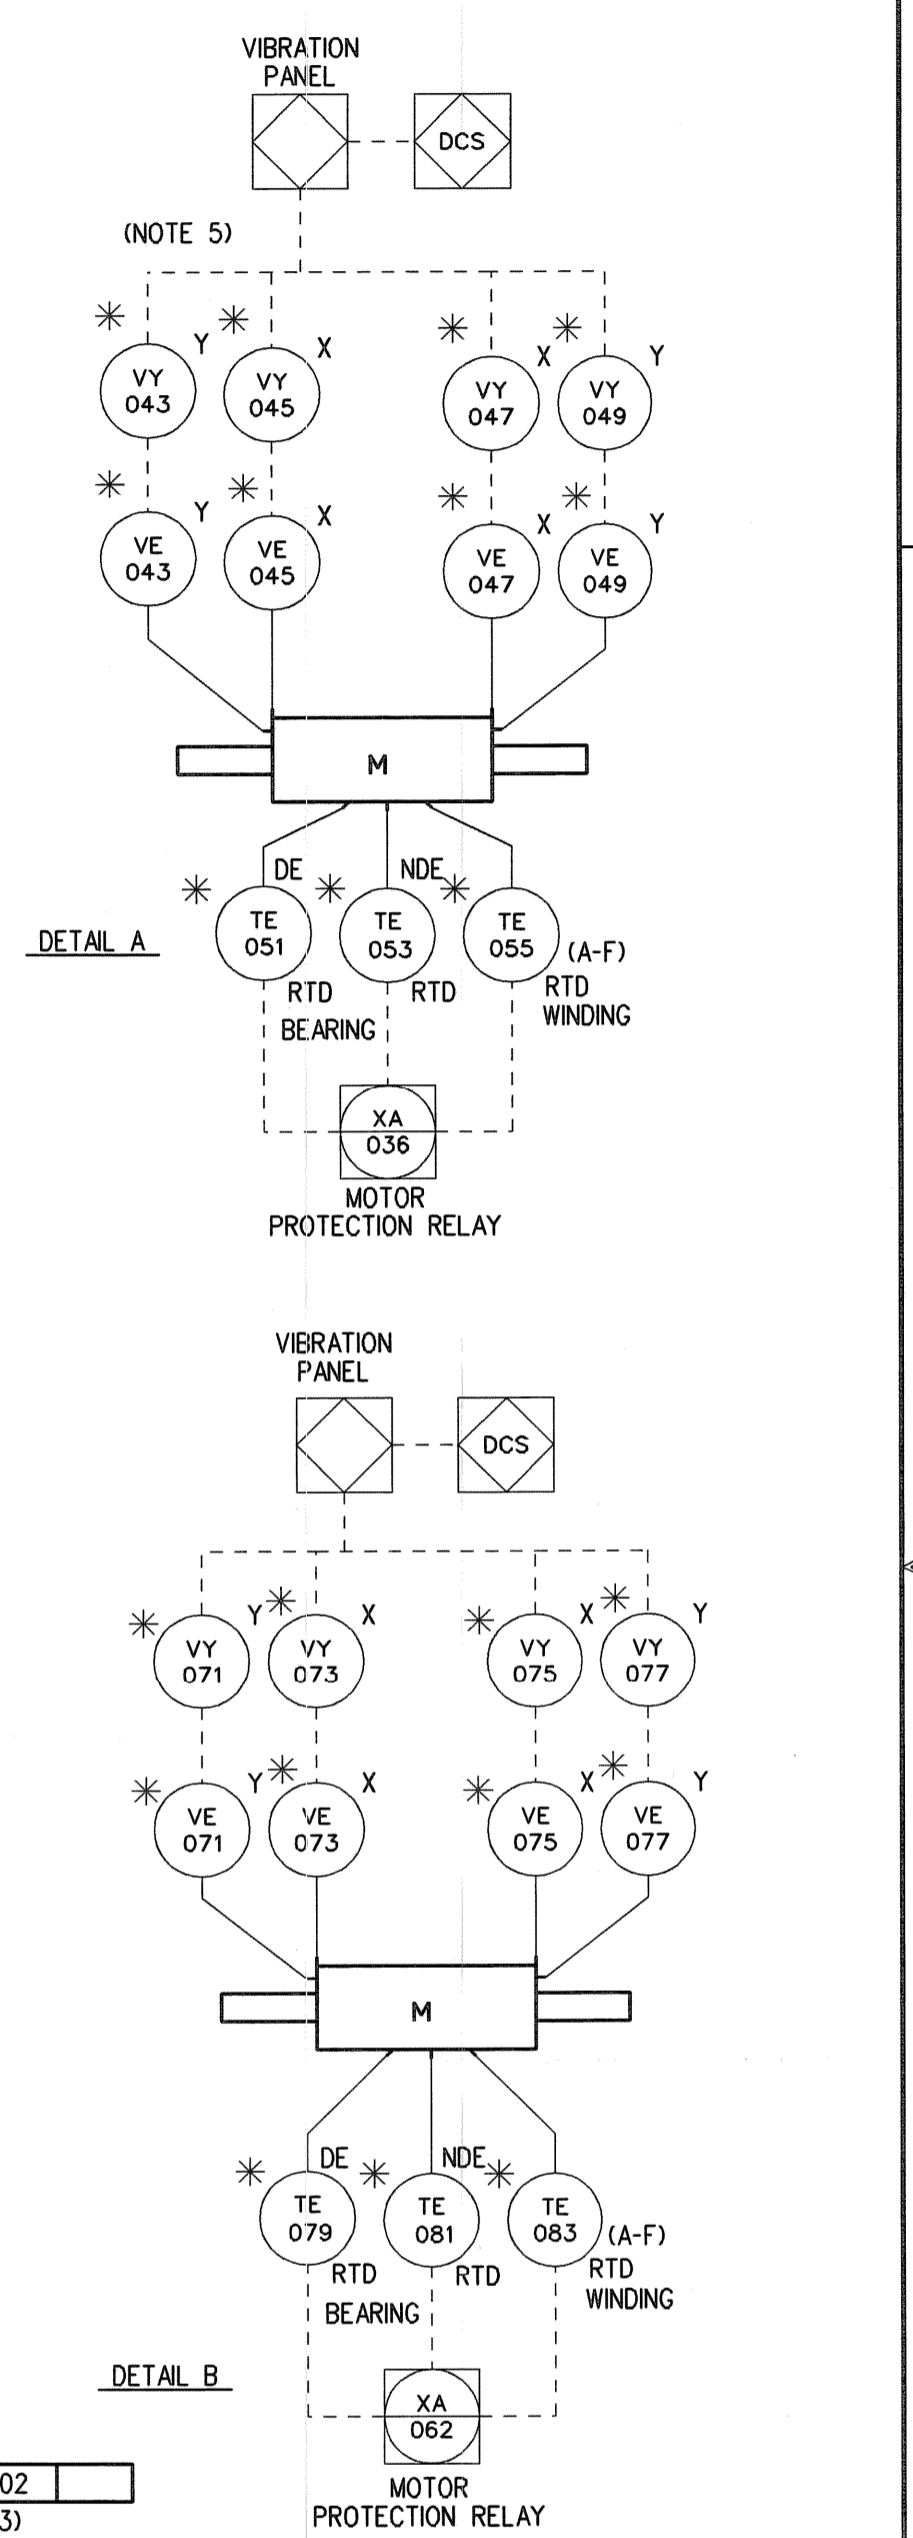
VIBRATION PANEL

DCS

(NOTE 5)

Y
VY
043

X
VY
045

X
VY
047

Y
VY
049

Y
VE
043

X
VE
045

X
VE
047

Y
VE
049

M

DE

NDE

DETAIL A

TE
051

TE
053

TE
055

(A-F)

RTD

RTD

RTD
WINDING

BEARING

XA
036

MOTOR
PROTECTION RELAY

VIBRATION PANEL

DCS

Y
VY
071

X
VY
073

X
VY
075

Y
VY
077

Y
VE
071

X
VE
073

X
VE
075

Y
VE
077

M

DE

NDE

TE
079

TE
081

TE
083

(A-F)

RTD

RTD

RTD
WINDING

BEARING

DETAIL B

XA
062

MOTOR
PROTECTION RELAY

02

3)